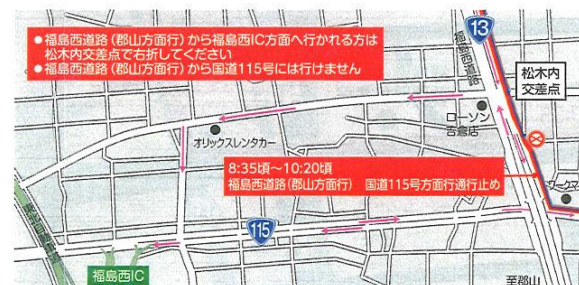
● 福島西道路（郡山方面行）から福島西IC方面へ行かれる方は松木内交差点で右折してください
● 福島西道路（郡山方面行）から国道115号には行けません

13

福島西道路

松木内交差点

ローソン 吉倉店

オリックスレンタカー

8:35頃～10:20頃
福島西道路（郡山方面行） 国道115号方面行通行止め

115

福島西IC

至郡山